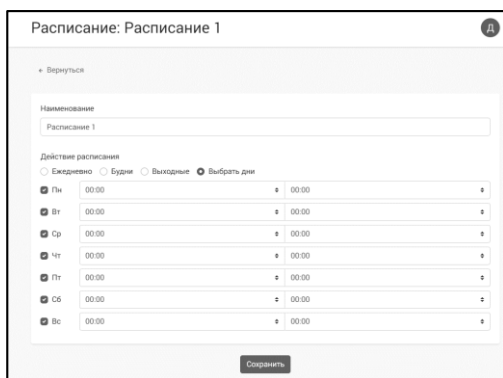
Расписание: Расписание 1

Д

← Вернуться

Наименование

Расписание 1

Действие расписания

Ежедневно Будни Выходные Выбрать дни

| | | |
|---|---|---|
| Пн | 00:00 | 00:00 |
| Вт | 00:00 | 00:00 |
| Ср | 00:00 | 00:00 |
| Чт | 00:00 | 00:00 |
| Пт | 00:00 | 00:00 |
| Сб | 00:00 | 00:00 |
| Вс | 00:00 | 00:00 |

Сохранить